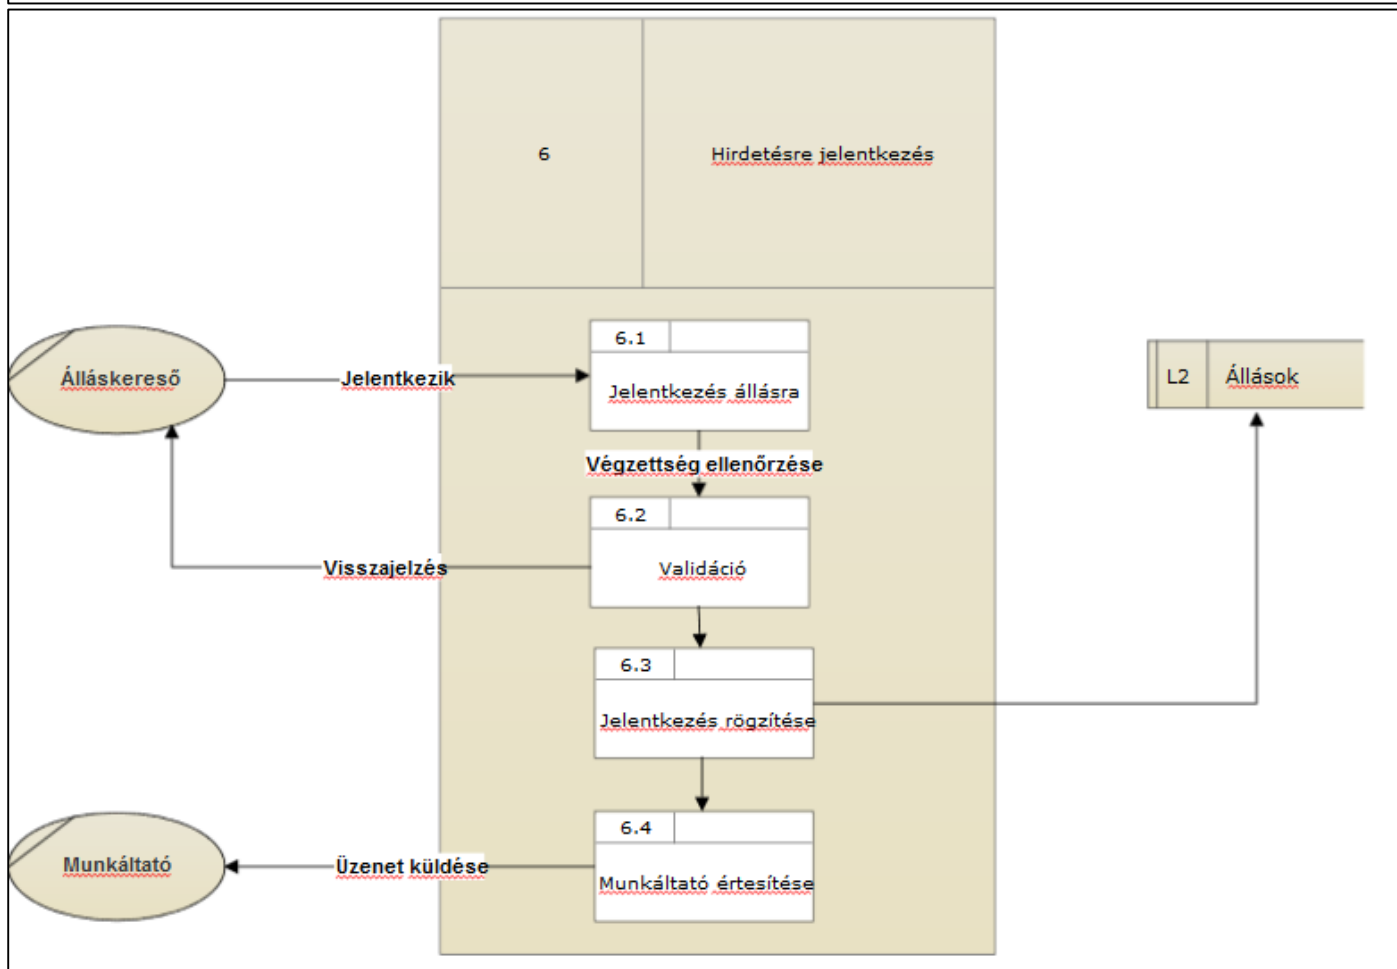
6

Hirdetésre jelentkezés

Álláskereső

Jelentkezik

6.1

Jelentkezés állásra

L2 Állások

Végzettség ellenőrzése

6.2

Validáció

Visszajelzés

6.3

Jelentkezés rögzítése

6.4

Munkáltató értesítése

Munkáltató

Üzenet küldése